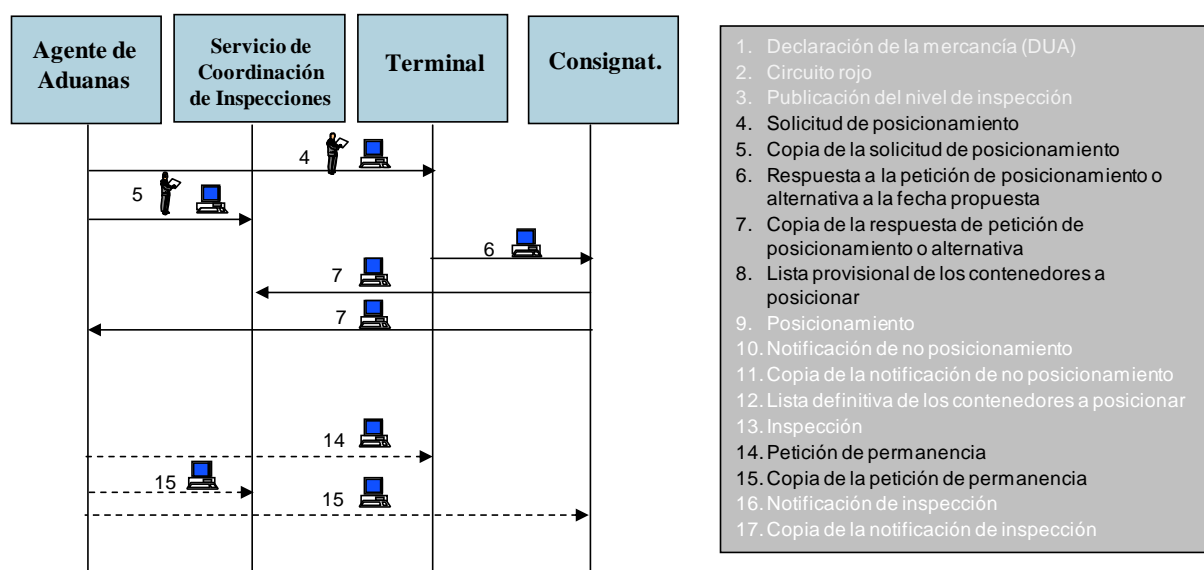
Agente de Aduanas

Servicio de Coordinación de Inspecciones

Terminal

Consignat.

4

5

6

7

7

14

15

15

1. Declaración de la mercancía (DUA)
2. Circuito rojo
3. Publicación del nivel de inspección
4. Solicitud de posicionamiento
5. Copia de la solicitud de posicionamiento
6. Respuesta a la petición de posicionamiento o alternativa a la fecha propuesta
7. Copia de la respuesta de petición de posicionamiento o alternativa
8. Lista provisional de los contenedores a posicionar
9. Posicionamiento
10. Notificación de no posicionamiento
11. Copia de la notificación de no posicionamiento
12. Lista definitiva de los contenedores a posicionar
13. Inspección
14. Petición de permanencia
15. Copia de la petición de permanencia
16. Notificación de inspección
17. Copia de la notificación de inspección